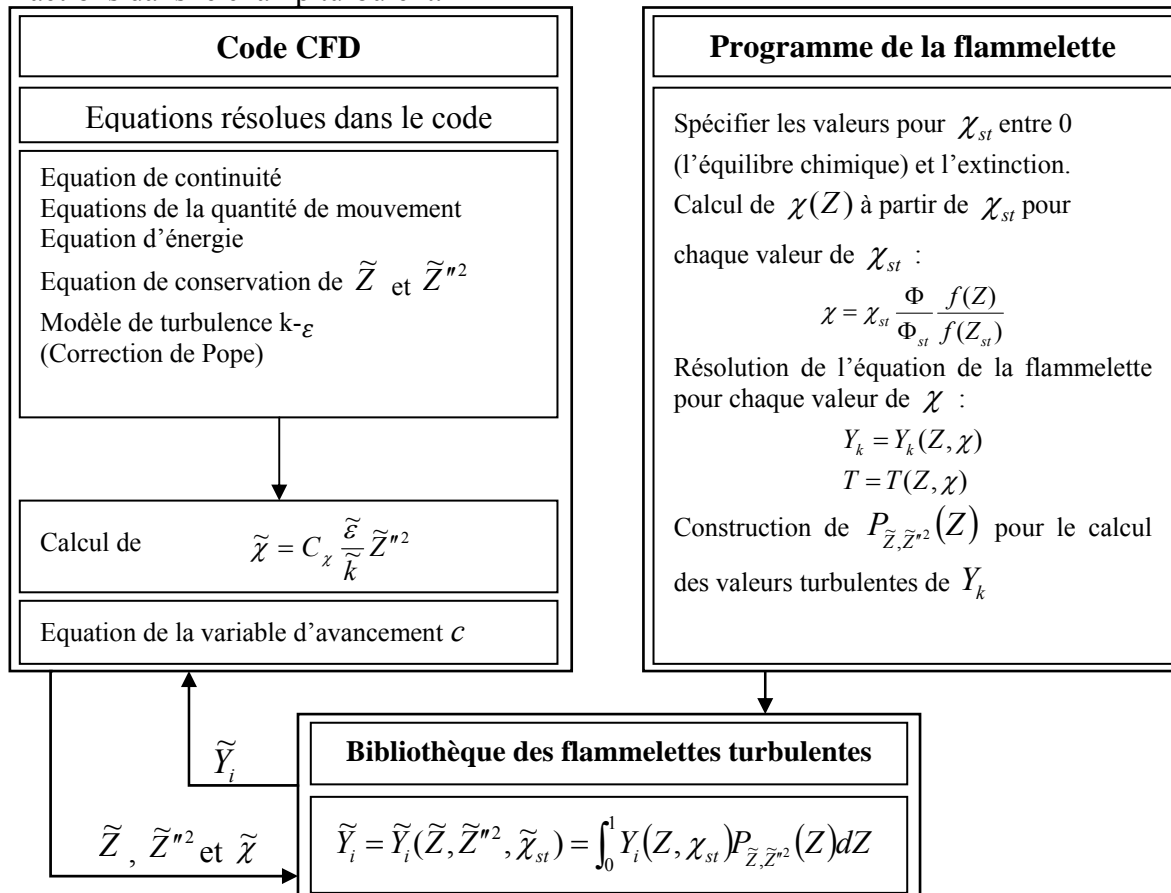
Code CFD

Equations résolues dans le code

Equation de continuité
Equations de la quantité de mouvement
Equation d'énergie
Equation de conservation de $\widetilde{Z}$ et $\widetilde{Z}''^2$
Modèle de turbulence k-$\varepsilon$
(Correction de Pope)

Calcul de $\widetilde{\chi} = C_\chi \frac{\widetilde{\varepsilon}}{\widetilde{k}} \widetilde{Z}''^2$

Equation de la variable d'avancement $c$

Programme de la flammelette

Spécifier les valeurs pour $\chi_{st}$ entre 0 (l'équilibre chimique) et l'extinction.
Calcul de $\chi(Z)$ à partir de $\chi_{st}$ pour chaque valeur de $\chi_{st}$ :
$\chi = \chi_{st} \frac{\Phi}{\Phi_{st}} \frac{f(Z)}{f(Z_{st})}$
Résolution de l'équation de la flammelette pour chaque valeur de $\chi$ :
$Y_k = Y_k(Z, \chi)$
$T = T(Z, \chi)$
Construction de $P_{\widetilde{Z},\widetilde{Z}''^2}(Z)$ pour le calcul des valeurs turbulentes de $Y_k$

$\widetilde{Y}_i$

$\widetilde{Z}$ , $\widetilde{Z}''^2$ et $\widetilde{\chi}$

Bibliothèque des flammelettes turbulentes

$\widetilde{Y}_i = \widetilde{Y}_i(\widetilde{Z}, \widetilde{Z}''^2, \widetilde{\chi}_{st}) = \int_0^1 Y_i(Z, \chi_{st}) P_{\widetilde{Z},\widetilde{Z}''^2}(Z) dZ$